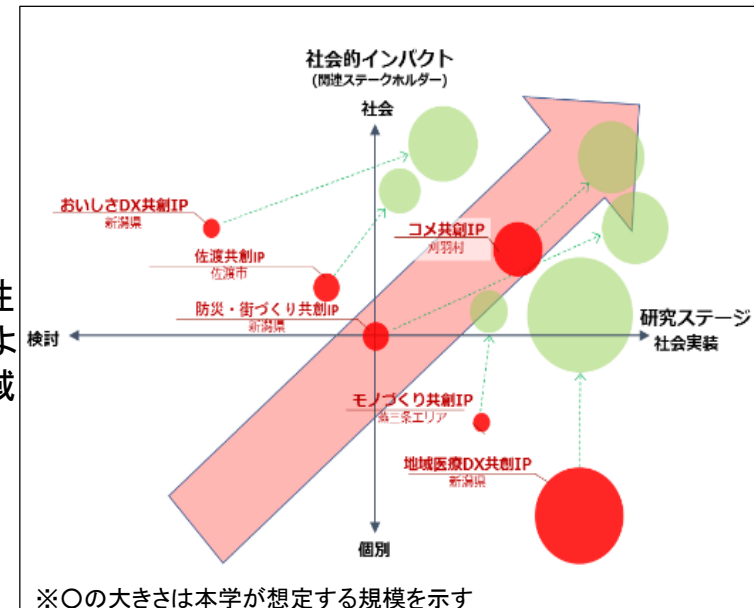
社会的インパクト
(関連ステークホルダー)

社会

おいしさDX共創IP
新潟県

佐渡共創IP
佐渡市

コメ共創IP
刈羽村

防災・街づくり共創IP
新潟県

検討

研究ステージ
社会実装

モノづくり共創IP
燕三条エリア

地域医療DX共創IP
新潟県

個別

※○の大きさは本学が想定する規模を示す

性
よ
域